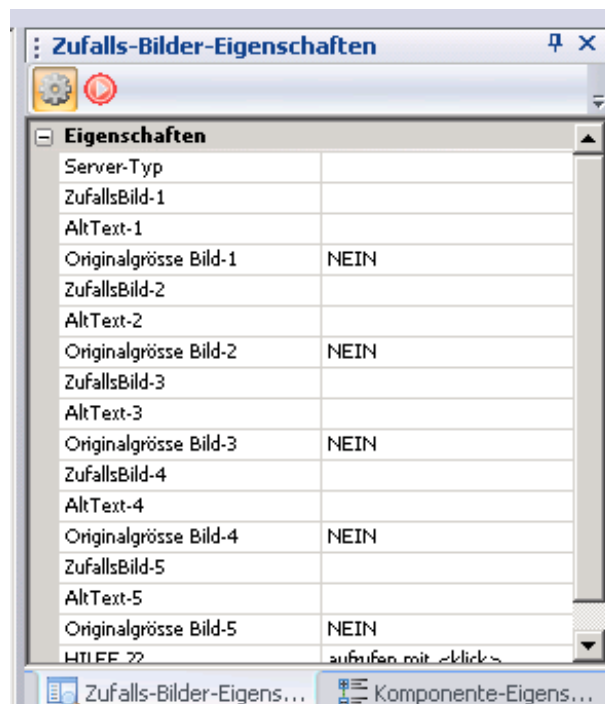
Zufalls-Bilder-Eigenschaften

Eigenschaften

| | |
|---|---|
| Server-Typ | |
| ZufallsBild-1 | |
| AltText-1 | |
| Originalgrösse Bild-1 | NEIN |
| ZufallsBild-2 | |
| AltText-2 | |
| Originalgrösse Bild-2 | NEIN |
| ZufallsBild-3 | |
| AltText-3 | |
| Originalgrösse Bild-3 | NEIN |
| ZufallsBild-4 | |
| AltText-4 | |
| Originalgrösse Bild-4 | NEIN |
| ZufallsBild-5 | |
| AltText-5 | |
| Originalgrösse Bild-5 | NEIN |
| HILFE ?? | aufrufen mit <klick> |

Zufalls-Bilder-Eigens... Komponente-Eigens...